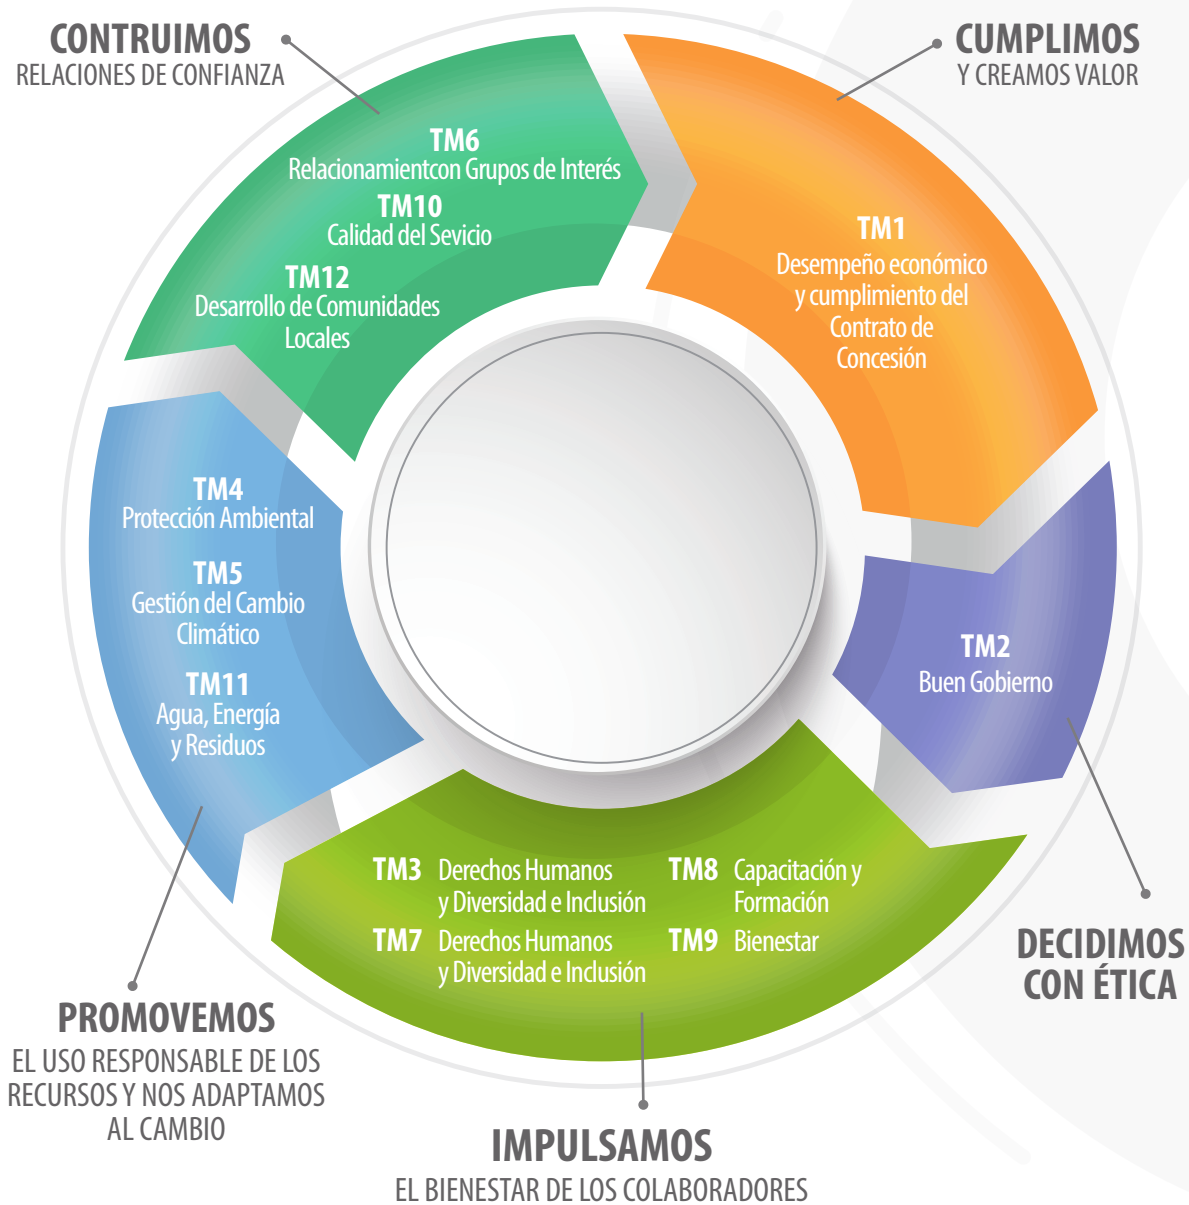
CONTRUIMOS
RELACIONES DE CONFIANZA

CUMPLIMOS
Y CREAMOS VALOR

TM6
Relacionamientcon Grupos de Interés

TM10
Calidad del Sevicio

TM12
Desarrollo de Comunidades Locales

TM1
Desempeño económico y cumplimiento del Contrato de Concesión

TM4
Protección Ambiental

TM5
Gestión del Cambio Climático

TM11
Agua, Energía y Residuos

TM2
Buen Gobierno

TM3 Derechos Humanos y Diversidad e Inclusión

TM7 Derechos Humanos y Diversidad e Inclusión

TM8 Capacitación y Formación

TM9 Bienestar

DECIDIMOS
CON ÉTICA

PROMOVEMOS
EL USO RESPONSABLE DE LOS RECURSOS Y NOS ADAPTAMOS AL CAMBIO

IMPULSAMOS
EL BIENESTAR DE LOS COLABORADORES